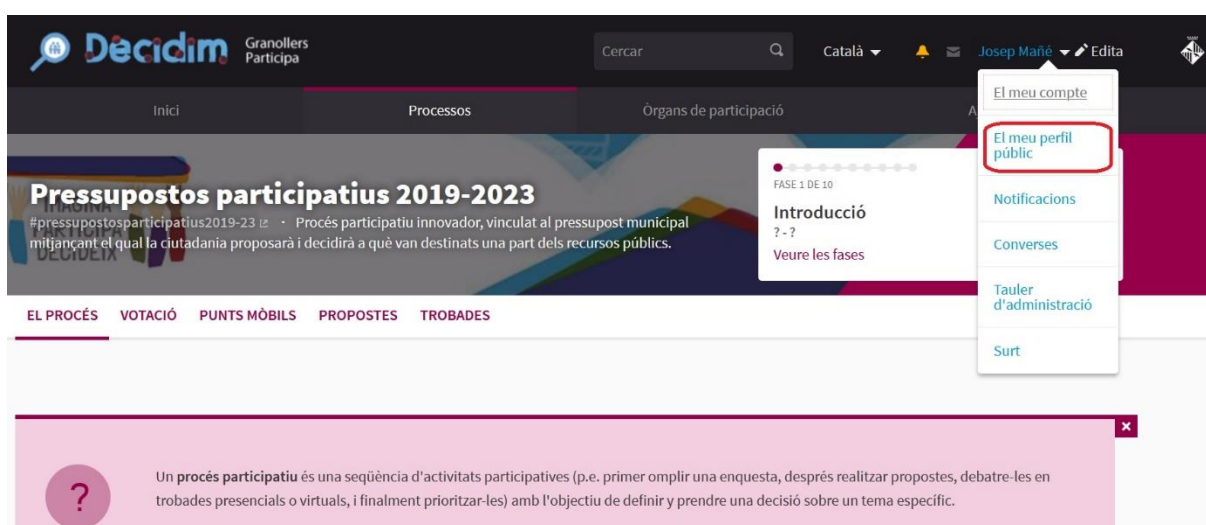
Decidim Granollers Participa

Cercar

Català

Josep Mañé

Edita

Inici

Processos

Òrgans de participació

A

El meu compte

El meu perfil públic

Notificacions

Converses

Tauler d'administració

Surt

Pressupostos participatius 2019-2023

#pressupostosparticipatius2019-23 · Procés participatiu innovador, vinculat al pressupost municipal mitjançant el qual la ciutadania proposarà i decidirà a què van destinats una part dels recursos públics.

FASE 1 DE 10

Introducció

? - ?

Veure les fases

EL PROCÉS VOTACIÓ PUNTS MÒBILS PROPOSTES TROBADES

?

Un procés participatiu és una seqüència d'activitats participatives (p.e. primer omplir una enquesta, després realitzar propostes, debatre-les en trobades presencials o virtuals, i finalment prioritzar-les) amb l'objectiu de definir y prendre una decisió sobre un tema específic.